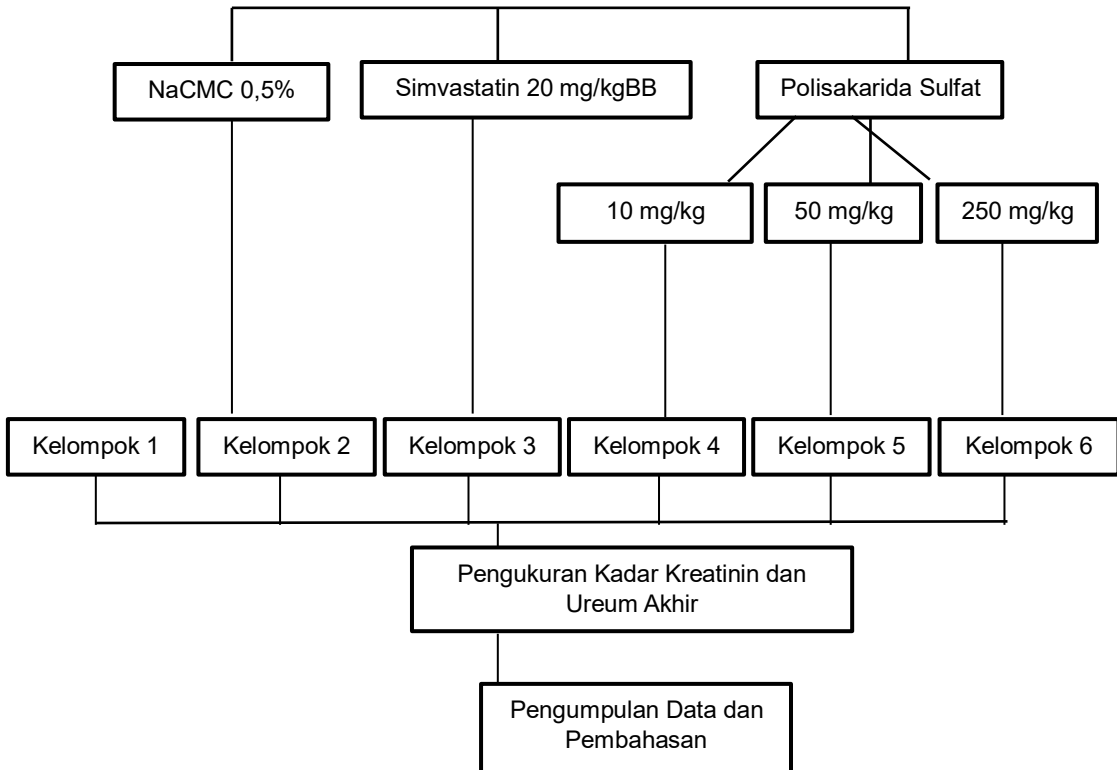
NaCMC 0,5%

Simvastatin 20 mg/kgBB

Polisakarida Sulfat

10 mg/kg

50 mg/kg

250 mg/kg

Kelompok 1

Kelompok 2

Kelompok 3

Kelompok 4

Kelompok 5

Kelompok 6

Pengukuran Kadar Kreatinin dan Ureum Akhir

Pengumpulan Data dan Pembahasan